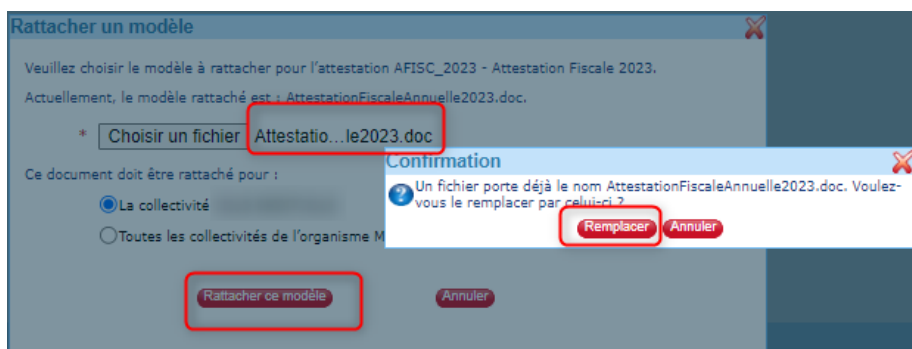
Rattacher un modèle

Veuillez choisir le modèle à rattacher pour l'attestation AFISC_2023 - Attestation Fiscale 2023.

Actuellement, le modèle rattaché est : AttestationFiscaleAnnuelle2023.doc.

* Choisir un fichier Attestatio...le2023.doc

Ce document doit être rattaché pour :

La collectivité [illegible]

Toutes les collectivités de l'organisme M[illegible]

Rattacher ce modèle Annuler

Confirmation

Un fichier porte déjà le nom AttestationFiscaleAnnuelle2023.doc. Voulez-vous le remplacer par celui-ci ?

Remplacer Annuler